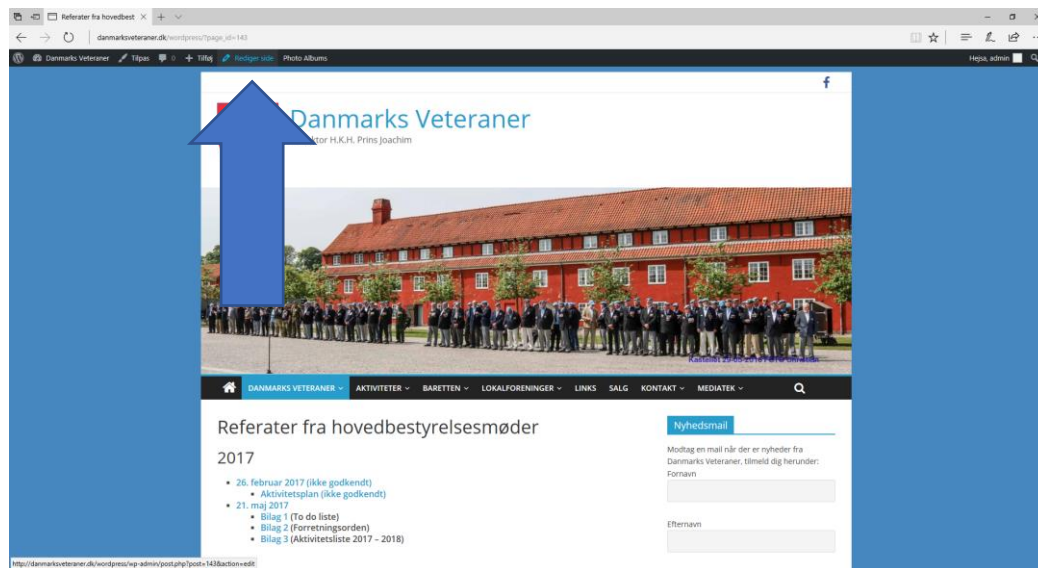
Referater fra hovedbest ×  +

danmarksveteraner.dk/wordpress/?page_id=143

Danmarks Veteraner  Tilpas  0  + Tilføj  Rediger side  Photo Albums

Hejsa, admin

f

Danmarks Veteraner

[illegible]ktor H.K.H. Prins Joachim

Kastellet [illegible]

DANMARKS VETERANER  AKTIVITETER  BARETTEN  LOKALFORENINGER  LINKS  SALG  KONTAKT  MEDIATEK

Referater fra hovedbestyrelsesmøder

2017

- 26. februar 2017 (ikke godkendt)
  - Aktivitetsplan (ikke godkendt)
- 21. maj 2017
  - Bilag 1 (To do liste)
  - Bilag 2 (Forretningsorden)
  - Bilag 3 (Aktivitetsliste 2017 – 2018)

Nyhedsmail

Modtag en mail når der er nyheder fra Danmarks Veteraner, tilmeld dig herunder:

Fornavn

Efternavn

http://danmarksveteraner.dk/wordpress/wp-admin/post.php?post=143&action=edit